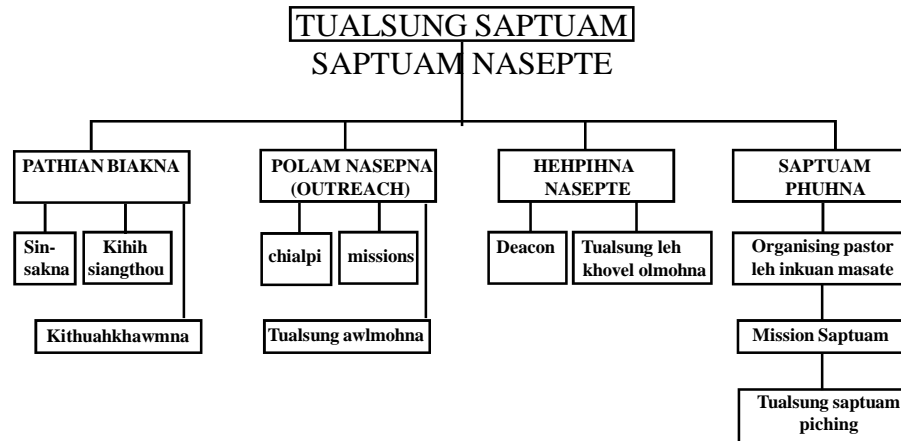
TUALSUNG SAPTUAM
SAPTUAM NASEPTE

PATHIAN BIAKNA

Sin-sakna

Kihih siangthou

Kithuahkhawmna

POLAM NASEPNA (OUTREACH)

chialpi

missions

Tualsung awlmohna

HEHPIHNA NASEPTE

Deacon

Tualsung leh khovel olmohna

SAPTUAM PHUHNA

Organising pastor leh inkuan masate

Mission Saptuam

Tualsung saptuam piching